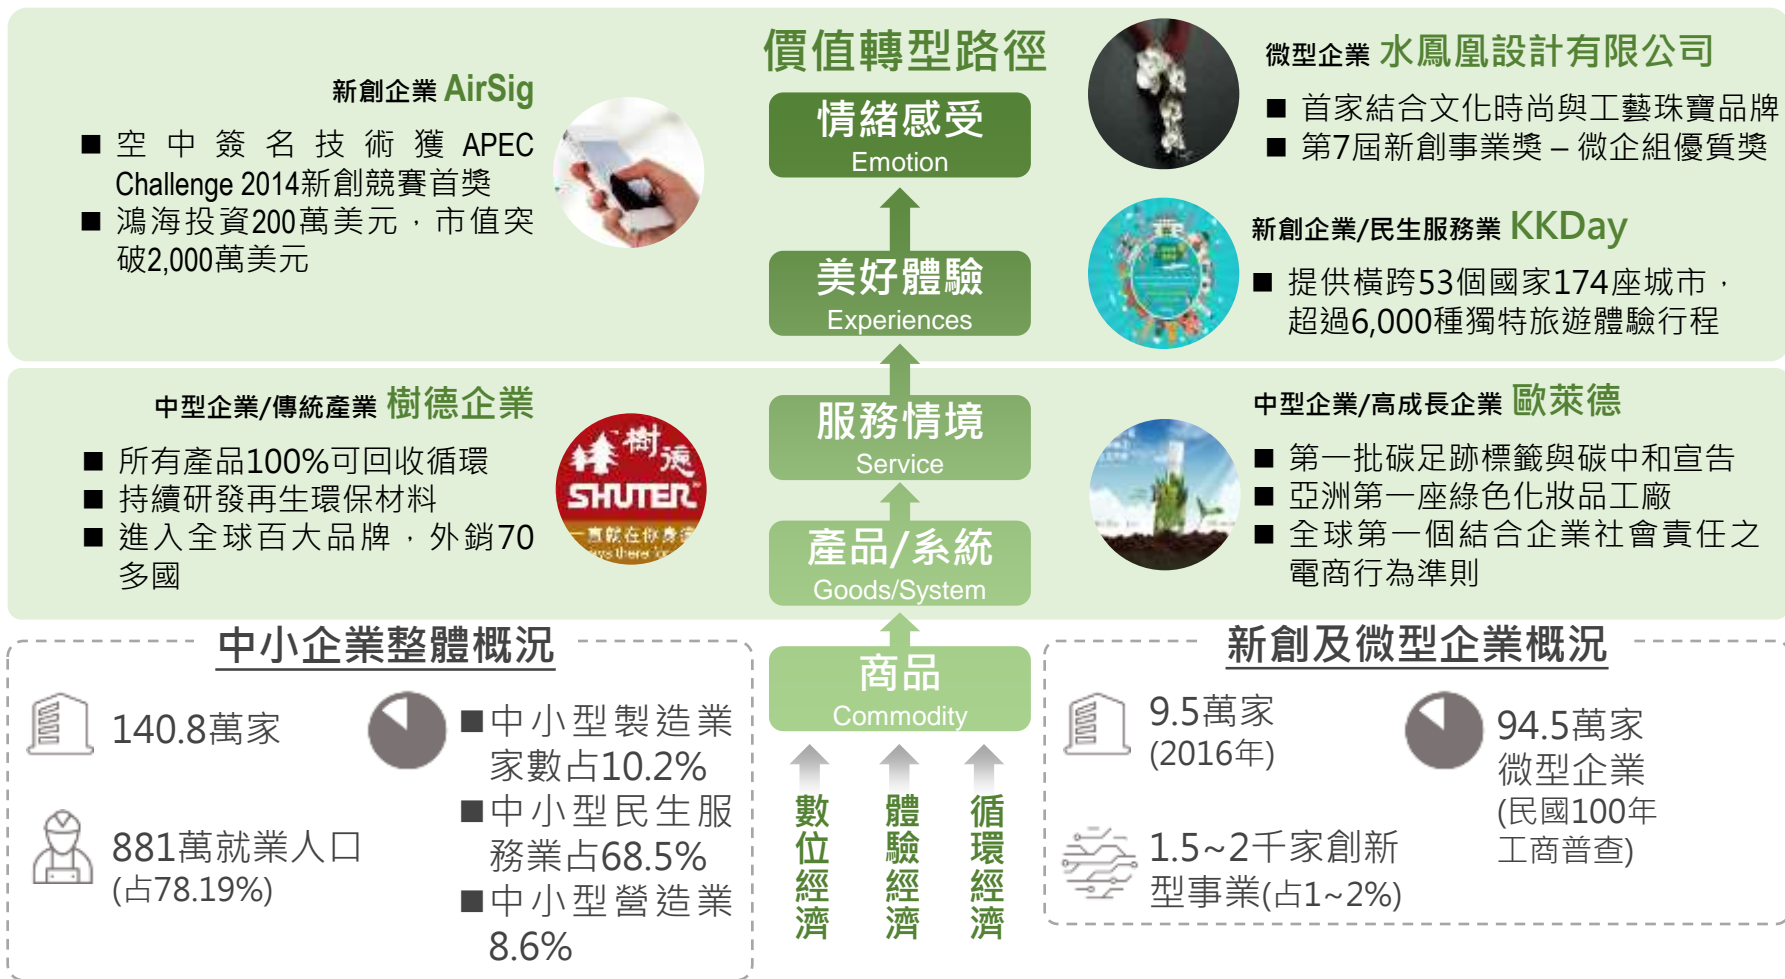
價值轉型路徑

情緒感受
Emotion

美好體驗
Experiences

服務情境
Service

產品/系統
Goods/System

商品
Commodity

數位經濟

體驗經濟

循環經濟

新創企業 AirSig

■ 空中簽名技術獲APEC Challenge 2014新創競賽首獎
■ 鴻海投資200萬美元，市值突破2,000萬美元

微型企業 水鳳凰設計有限公司

■ 首家結合文化時尚與工藝珠寶品牌
■ 第7屆新創事業獎 – 微企組優質獎

新創企業/民生服務業 KKDay

■ 提供橫跨53個國家174座城市，超過6,000種獨特旅遊體驗行程

中型企業/傳統產業 樹德企業

■ 所有產品100%可回收循環
■ 持續研發再生環保材料
■ 進入全球百大品牌，外銷70多國

樹德
SHUTER

中型企業/高成長企業 歐萊德

■ 第一批碳足跡標籤與碳中和宣告
■ 亞洲第一座綠色化妝品工廠
■ 全球第一個結合企業社會責任之電商行為準則

中小企業整體概況

140.8萬家

881萬就業人口
(占78.19%)

■中小型製造業家數占10.2%
■中小型民生服務業占68.5%
■中小型營造業8.6%

新創及微型企業概況

9.5萬家
(2016年)

1.5~2千家創新型事業(占1~2%)

94.5萬家
微型企業
(民國100年工商普查)